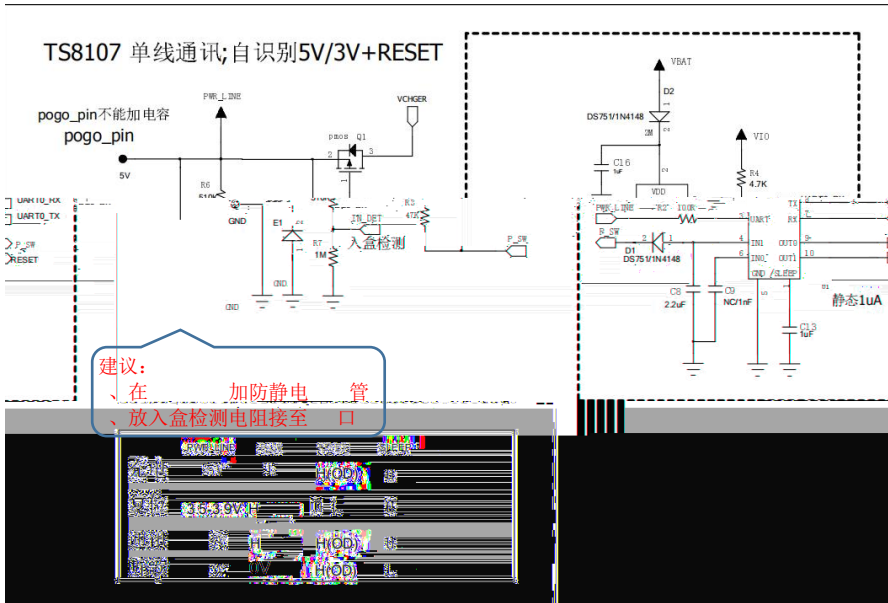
TS8107 单线通讯;自识别5V/3V+RESET

pogo_pin不能加电容
pogo_pin

PWR_LINE
VCHGER
pmos Q1
2
3
5V
R6
510K
GND
E1
R7
1M
GND
GND
R3
47K
IN_DET
入盒检测
P_SW
UART0_RX
UART0_TX
P_SW
RESET
GND

VBAT
D2
DS751/1N4148
2M
C16
1uF
VIO
R4
4.7K
VDD
PWR_LINE
R2
100R
P_SW
D1
DS751/1N4148
UART
IN1
IN0
GND
/SLEEP
TX
RX
OUT0
OUT1
C8
2.2uF
C9
NC/1nF
C13
1uF
静态1uA

建议:
、在 加防静电 管
、放入盒检测电阻接至 口

PWR_LINE
SLEEP
H(OD)
3.5-3.9V
H(OD)
H(OD)
0V
L